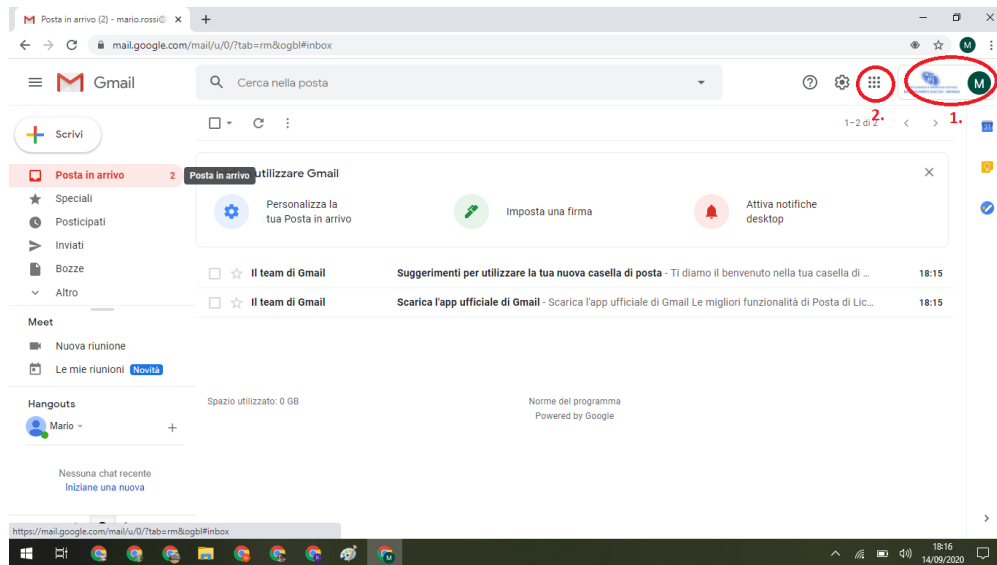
Posta in arrivo (2) - mario.rossi@ ×
+
mail.google.com/mail/u/0/?tab=rm&ogbl#inbox
M
Gmail
Cerca nella posta
M
2.
1.
Scrivi
1–2 di 2
Posta in arrivo 2
Posta in arrivo
Speciali
Posticipati
Inviati
Bozze
Altro
Meet
Nuova riunione
Le mie riunioni Novità
Hangouts
Mario
Nessuna chat recente
Iniziane una nuova
utilizzare Gmail
Personalizza la tua Posta in arrivo
Imposta una firma
Attiva notifiche desktop
Il team di Gmail Suggerimenti per utilizzare la tua nuova casella di posta - Ti diamo il benvenuto nella tua casella di ... 18:15
Il team di Gmail Scarica l'app ufficiale di Gmail - Scarica l'app ufficiale di Gmail Le migliori funzionalità di Posta di Lic... 18:15
Spazio utilizzato: 0 GB
Norme del programma
Powered by Google
https://mail.google.com/mail/u/0/?tab=rm&ogbl#inbox
18:16
14/09/2020